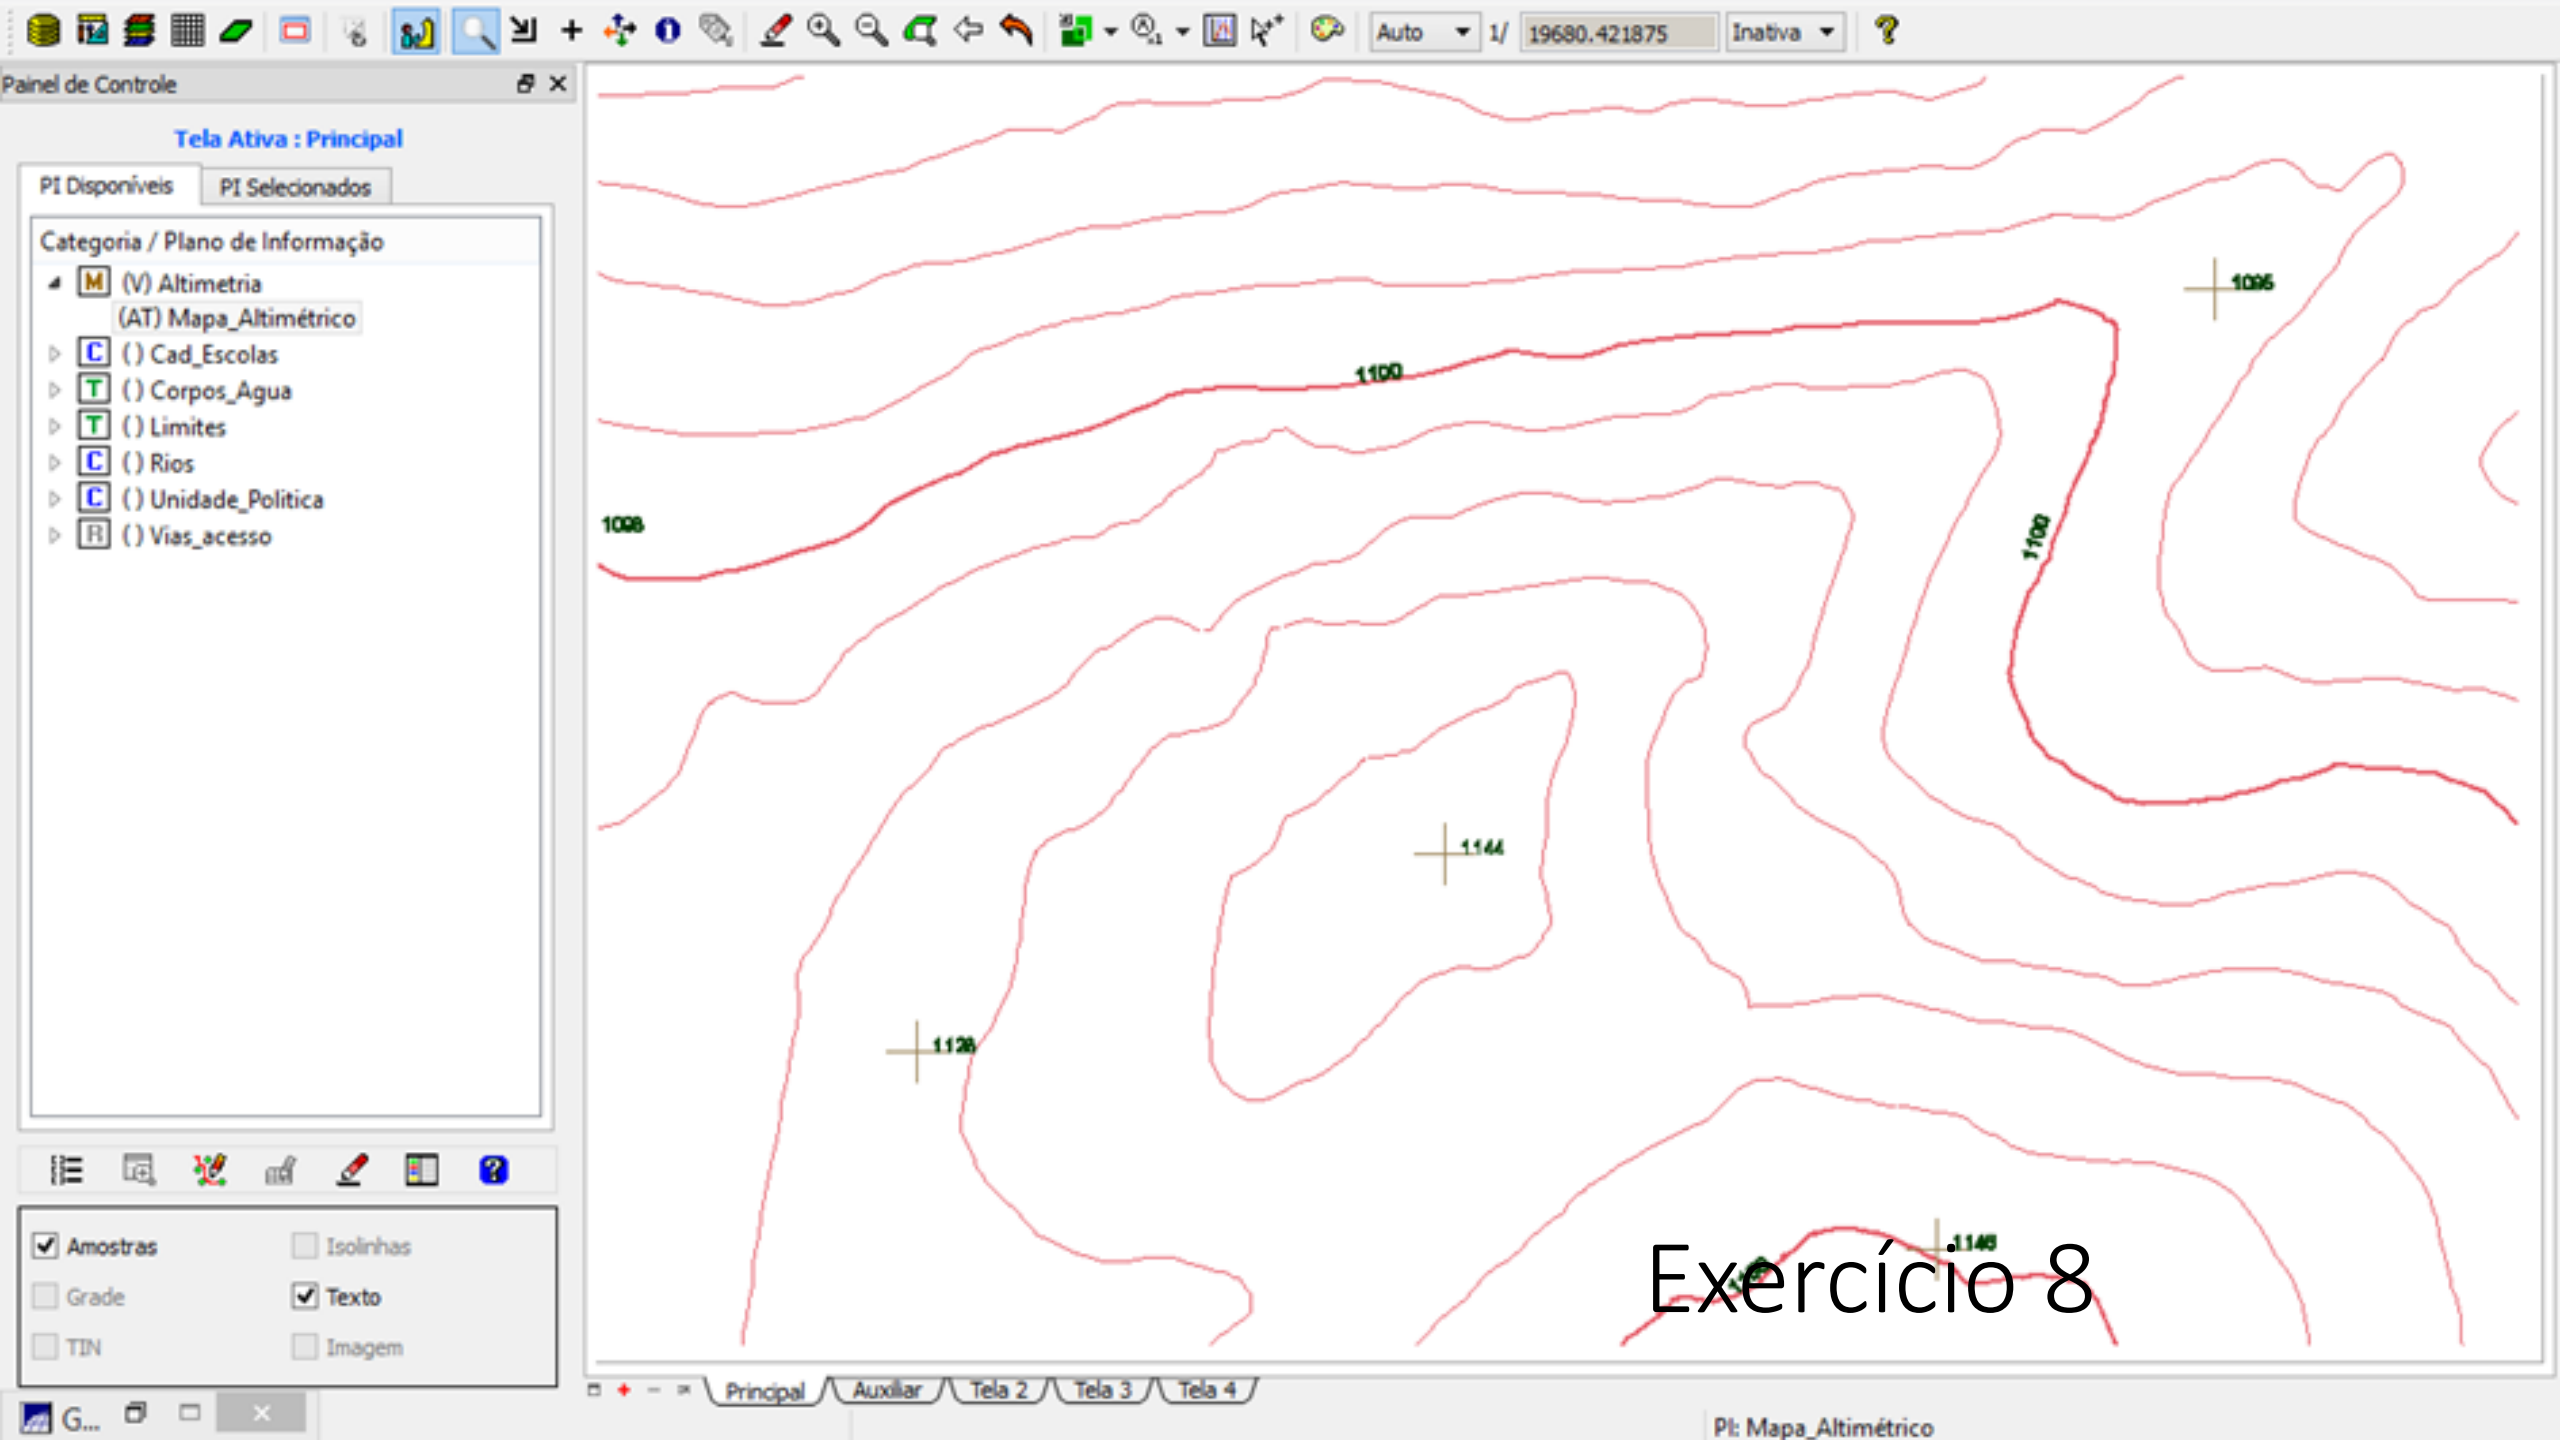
Auto 1/ 19680.421875 Inativa

Painel de Controle

Tela Ativa : Principal

PI Disponíveis PI Selecionados

Categoria / Plano de Informação
M (V) Altimetria
(AT) Mapa_Altimétrico
C () Cad_Escolas
T () Corpos_Agua
T () Limites
C () Rios
C () Unidade_Politica
R () Vias_acesso

Amostras
Isolinhas
Grade
Texto
TIN
Imagem

G...

1096
1100
1098
1100
1144
1128
1148

Exercício 8

Principal Auxiliar Tela 2 Tela 3 Tela 4

PI: Mapa_Altimétrico